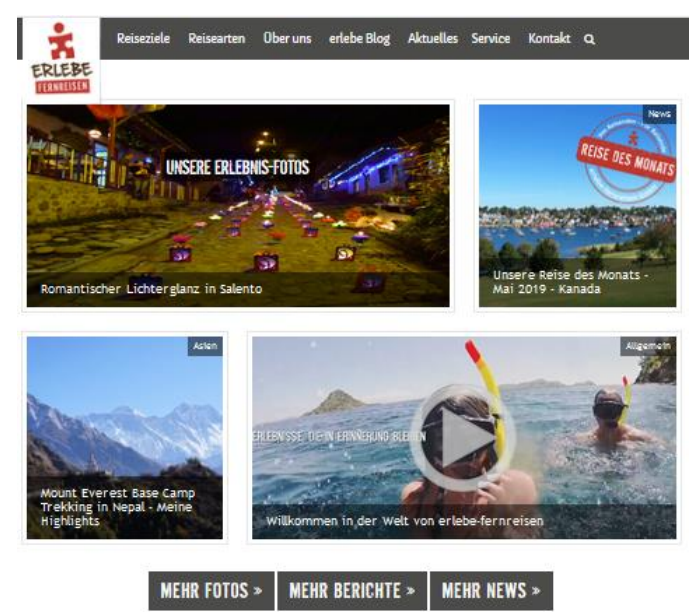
ERLEBE
FERNREISEN

Reiseziele Reisearten Über uns erlebe Blog Aktuelles Service Kontakt

UNSERE ERLEBNIS-FOTOS

Romantischer Lichterglanz in Salento

News

REISE DES MONATS

Unsere Reise des Monats - Mai 2019 - Kanada

Asien

Mount Everest Base Camp Trekking in Nepal - Meine Highlights

Allgemein

ERLEBNISSE, DIE IN ERINNERUNG BLEIBEN

Willkommen in der Welt von erlebe-fernreisen

MEHR FOTOS » MEHR BERICHTE » MEHR NEWS »